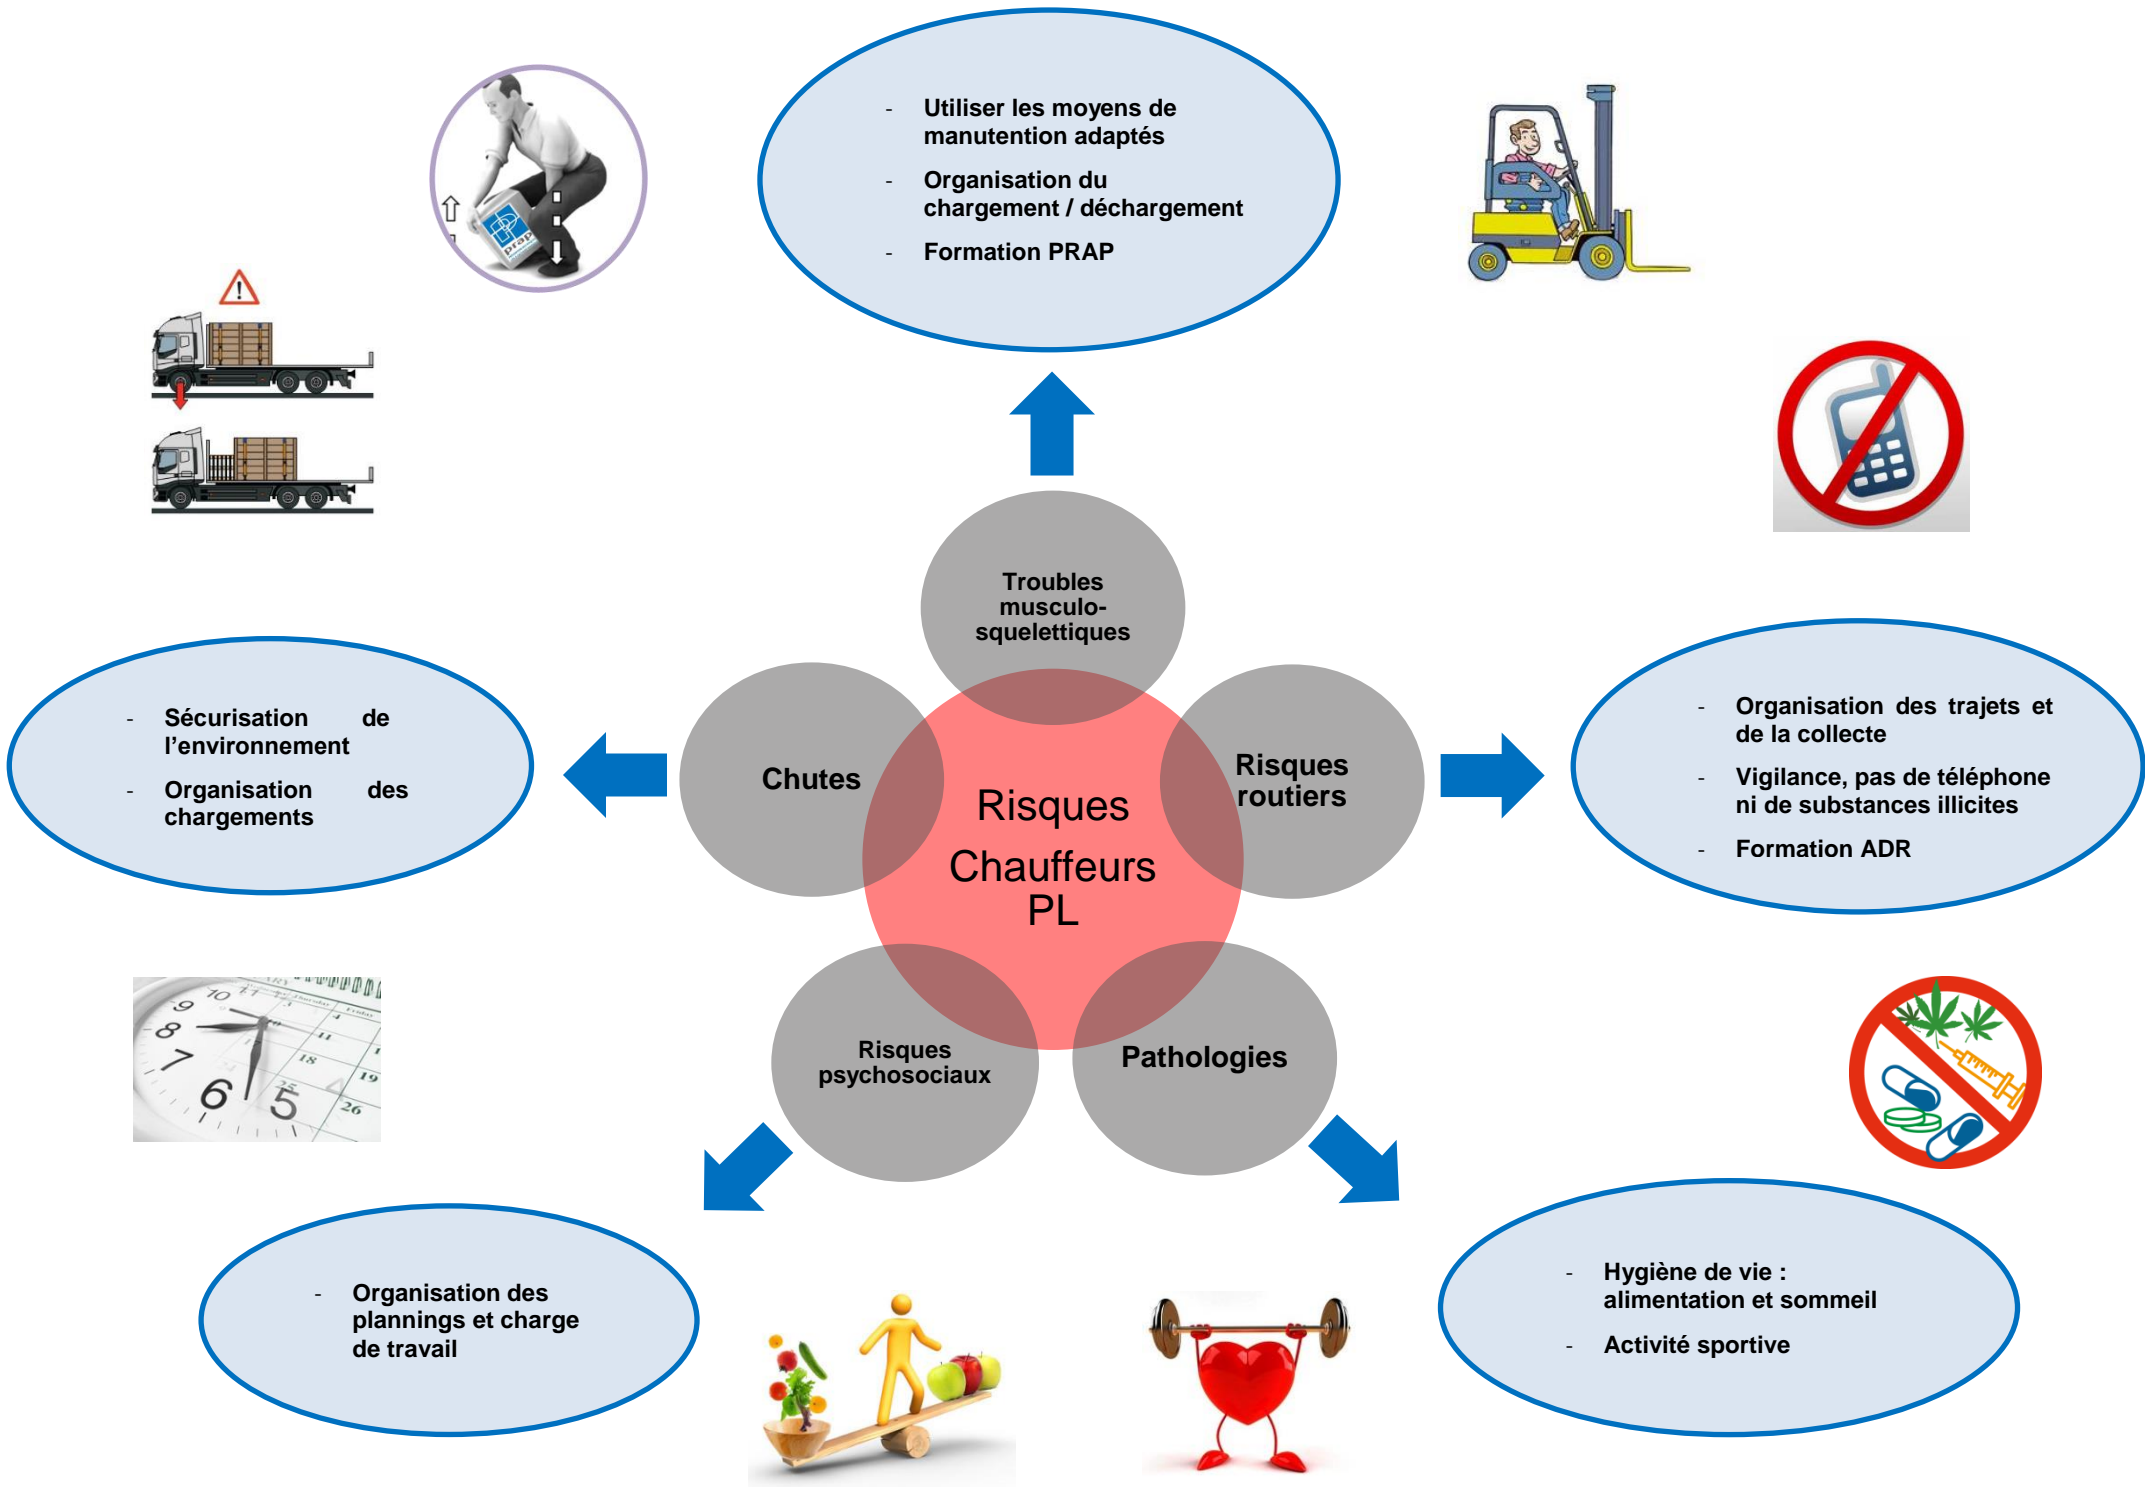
- Utiliser les moyens de manutention adaptés
- Organisation du chargement / déchargement
- Formation PRAP

Troubles musculo-squelettiques

- Sécurisation de l'environnement
- Organisation des chargements

Chutes

Risques Chauffeurs PL

Risques routiers

- Organisation des trajets et de la collecte
- Vigilance, pas de téléphone ni de substances illicites
- Formation ADR

Risques psychosociaux

Pathologies

- Organisation des plannings et charge de travail

- Hygiène de vie : alimentation et sommeil
- Activité sportive